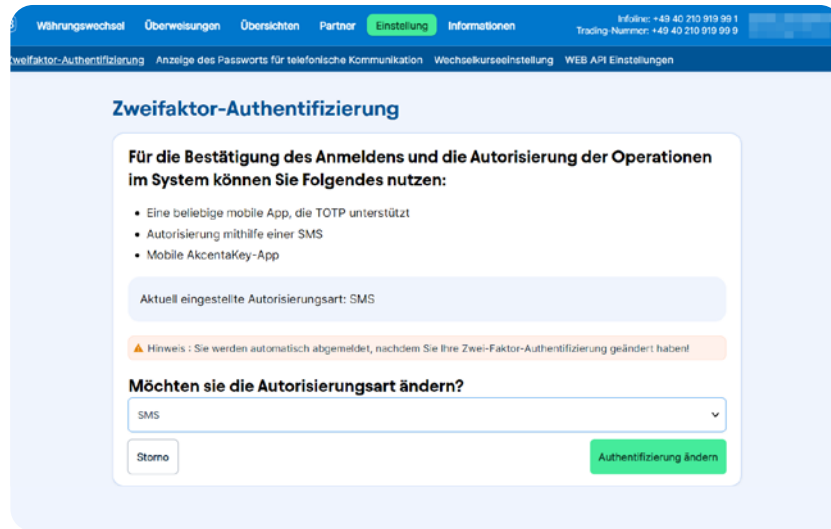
Währungswechsel Überweisungen Übersichten Partner Einstellung Informationen

Infoline: +49 40 210 919 99 1
Trading-Nummer: +49 40 210 919 99 9

Zweifaktor-Authentifizierung Anzeige des Passworts für telefonische Kommunikation Wechselkurseeinstellung WEB API Einstellungen

Zweifaktor-Authentifizierung

Für die Bestätigung des Anmeldens und die Autorisierung der Operationen im System können Sie Folgendes nutzen:

- Eine beliebige mobile App, die TOTP unterstützt
- Autorisierung mithilfe einer SMS
- Mobile AkcentaKey-App

Aktuell eingestellte Autorisierungsart: SMS

Hinweis : Sie werden automatisch abgemeldet, nachdem Sie Ihre Zwei-Faktor-Authentifizierung geändert haben!

Möchten sie die Autorisierungsart ändern?

SMS

Storno

Authentifizierung ändern